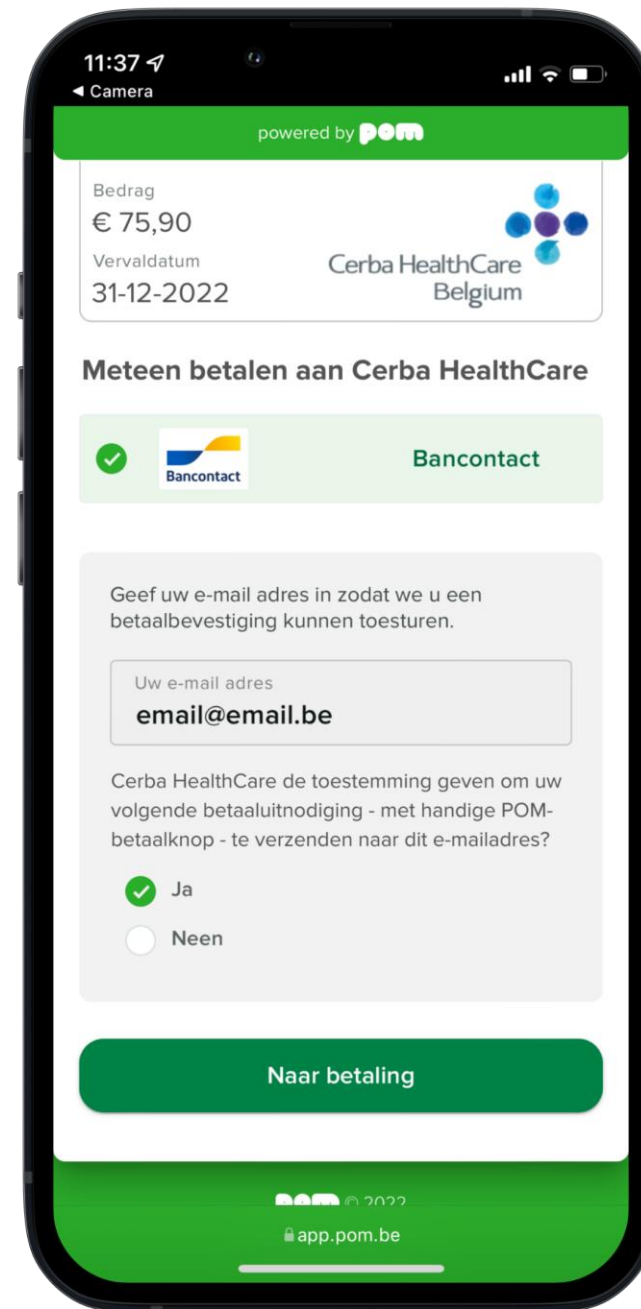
11:37
◂ Camera

powered by pom

Bedrag
€ 75,90
Vervaldatum
31-12-2022

Cerba HealthCare
Belgium

Meteen betalen aan Cerba HealthCare

Bancontact

Bancontact

Geef uw e-mail adres in zodat we u een betaalbevestiging kunnen toesturen.

Uw e-mail adres
email@email.be

Cerba HealthCare de toestemming geven om uw volgende betaaluitnodiging - met handige POM-betaalknop - te verzenden naar dit e-mailadres?

Ja

Neen

Naar betaling

pom © 2022

app.pom.be